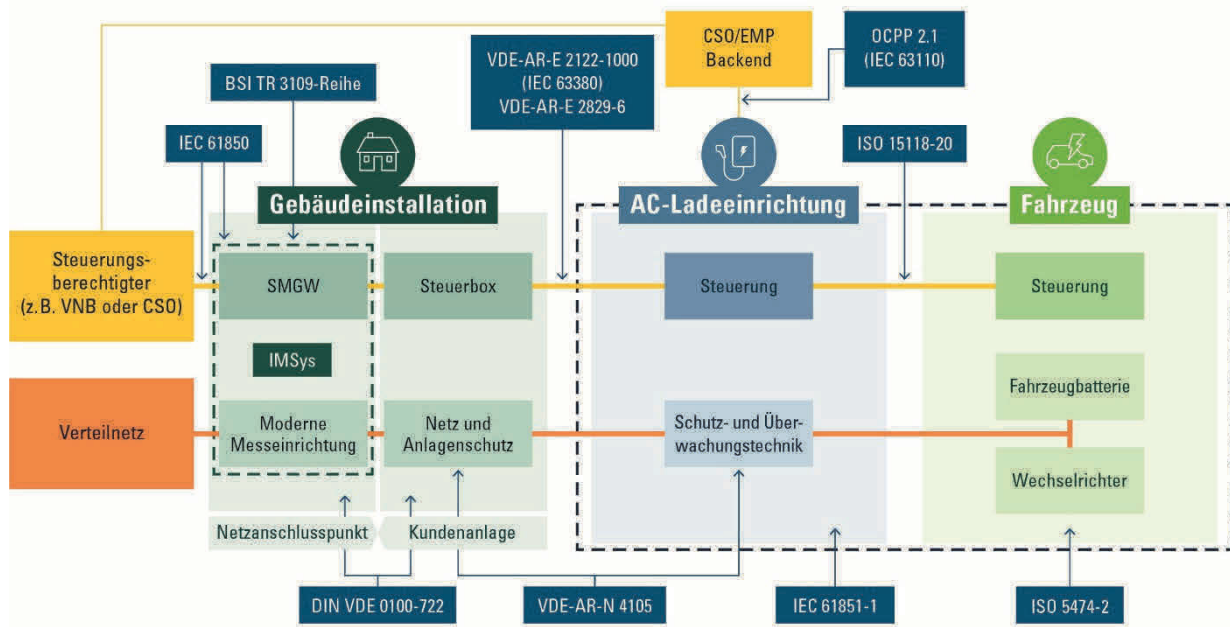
CSO/EMP Backend

OCPP 2.1 (IEC 63110)

VDE-AR-E 2122-1000 (IEC 63380) VDE-AR-E 2829-6

BSI TR 3109-Reihe

IEC 61850

ISO 15118-20

Gebäudeinstallation

AC-Ladeeinrichtung

Fahrzeug

Steuerungsberechtigter (z.B. VNB oder CSO)

SMGW

Steuerbox

Steuerung

Steuerung

IMSys

Fahrzeugbatterie

Verteilnetz

Moderne Messeinrichtung

Netz und Anlagenschutz

Schutz- und Überwachungstechnik

Wechselrichter

Netzanschlusspunkt

Kundenanlage

DIN VDE 0100-722

VDE-AR-N 4105

IEC 61851-1

ISO 5474-2